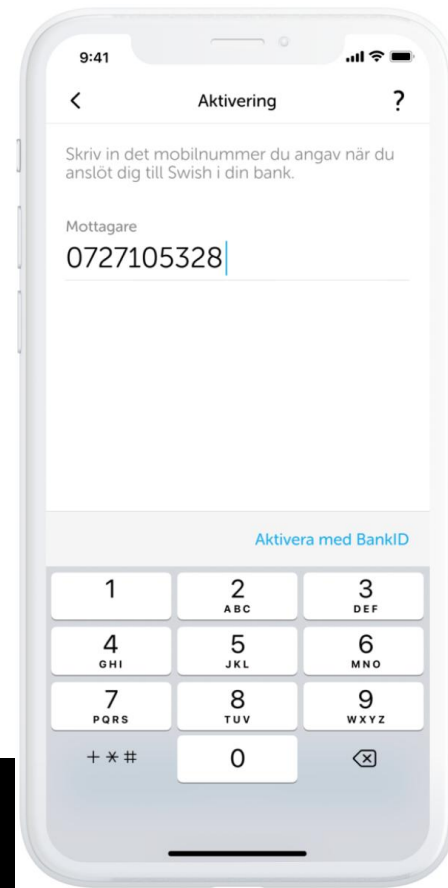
9:41

<

Aktivering

?

Skriv in det mobilnummer du angav när du anslöt dig till Swish i din bank.

Mottagare

0727105328

Aktivera med BankID

1

2
ABC

3
DEF

4
GHI

5
JKL

6
MNO

7
PQRS

8
TUV

9
WXYZ

+ * #

0